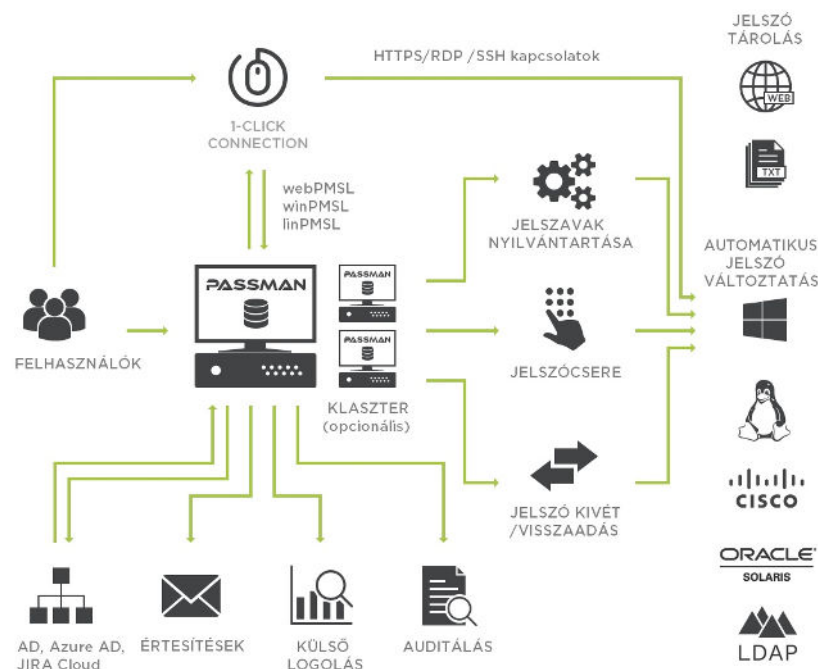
JELSZÓ TÁROLÁS

WEB

TXT

HTTPS/RDP /SSH kapcsolatok

1-CLICK CONNECTION

webPMSL
winPMSL
linPMSL

PASSMAN

PASSMAN

PASSMAN

JELSZAVAK NYILVÁNTARTÁSA

AUTOMATIKUS JELSZÓ VÁLTOZTATÁS

FELHASZNÁLÓK

JELSZÓCSERE

KLASZTER (opcionális)

JELSZÓ KIVÉT /VISSZAADÁS

CISCO

ORACLE SOLARIS

AD, Azure AD, JIRA Cloud

ÉRTESÍTÉSEK

KÜLSŐ LOGOLÁS

AUDITÁLÁS

LDAP